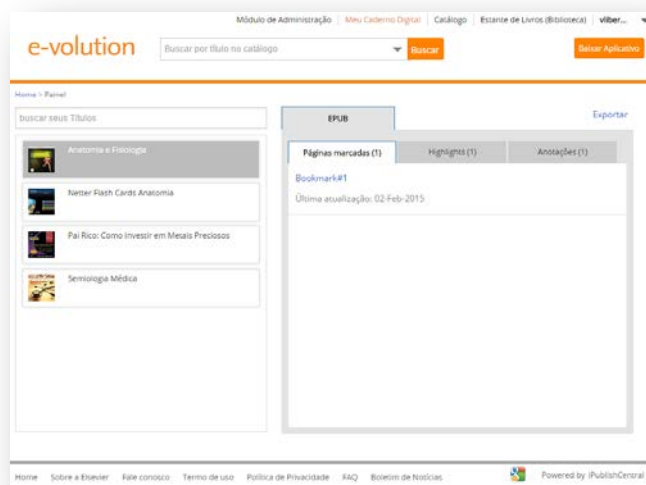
Módulo de Administração | Meu Caderno Digital | Catálogo | Estante de Livros (Biblioteca) | vilber...

e-volution

Buscar por título no catálogo

Buscar

Baixar Aplicativo

Home > Painel

buscar seus Títulos

Anatomia e Fisiologia

Netter Flash Cards Anatomia

Pai Rico: Como Investir em Metais Preciosos

Semiologia Médica

EPUB

Exportar

Páginas marcadas (1)

Highlights (1)

Anotações (1)

Bookmark#1

Última atualização: 02-Feb-2015

Home Sobre a Elsevier Fale conosco Termo de uso Política de Privacidade FAQ Boletim de Notícias

Powered by iPublishCentral